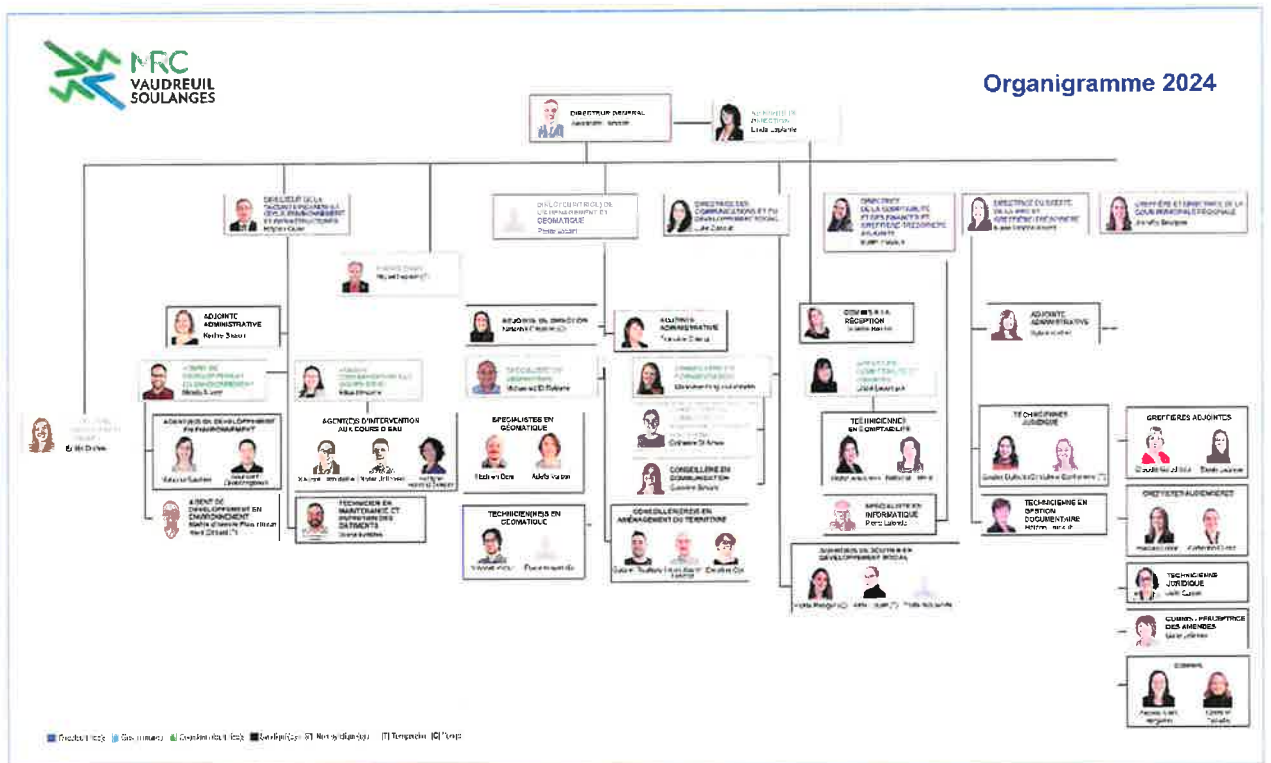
MRC VAUDREUIL SOULANGES

Organigramme 2024

DIRECTEUR GÉNÉRAL
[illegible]

ADJOINTE DE DIRECTION
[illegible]

DIRECTEUR DE LA TARIFICATION DE LA GESTION DE L'ENVIRONNEMENT ET INFRASTRUCTURES
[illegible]

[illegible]

DIRECTEUR DE L'AMÉNAGEMENT ET GÉOMATIQUE
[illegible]

DIRECTRICE DES COMMUNICATIONS ET DU DÉVELOPPEMENT SOCIAL
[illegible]

DIRECTRICE DE LA COMPTABILITÉ ET DES FINANCES ET GREFFIÈRE-TRÉSORIÈRE ADJOINTE
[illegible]

DIRECTRICE DU GREFFE DE LA MRC ET GREFFIÈRE-TRÉSORIÈRE
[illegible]

GREFFIÈRE ET DIRECTRICE DE LA COUR MUNICIPALE RÉGIONALE
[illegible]

ADJOINTE ADMINISTRATIVE
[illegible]

ADJOINTE DE DIRECTION
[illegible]

ADJOINTE ADMINISTRATIVE
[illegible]

COMMIS À LA RÉCEPTION
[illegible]

ADJOINTE ADMINISTRATIVE
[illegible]

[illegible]

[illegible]

SPÉCIALISTE EN GÉOMATIQUE
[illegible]

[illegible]

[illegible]

ADJOINTS EN DÉVELOPPEMENT ENVIRONNEMENT
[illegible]

AGENT(E)S D'INTERVENTION AUX COURS D'EAU
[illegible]

SPÉCIALISTES EN GÉOMATIQUE
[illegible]

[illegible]

CONSEILLÈRE EN COMMUNICATION
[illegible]

TECHNICIENNES EN COMPTABILITÉ
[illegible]

TECHNICIENNES JURIDIQUE
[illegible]

GREFFIÈRES ADJOINTES
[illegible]

AGENT DE DÉVELOPPEMENT EN ENVIRONNEMENT
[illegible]

TECHNICIEN EN MAINTENANCE ET INSPECTION DES BÂTIMENTS
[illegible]

TECHNICIEN(NE)S EN GÉOMATIQUE
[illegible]

CONSEILLER(ÈRE)S EN AMÉNAGEMENT DU TERRITOIRE
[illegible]

SPÉCIALISTE EN INFORMATIQUE
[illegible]

TECHNICIENNE EN GESTION DOCUMENTAIRE
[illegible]

GREFFIÈRES AUDIENCIÈRES
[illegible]

AGENT(E)S DE SOUTIEN EN DÉVELOPPEMENT SOCIAL
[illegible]

TECHNICIENNE JURIDIQUE
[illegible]

COMMIS PERCEPTRICE DES AMENDES
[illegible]

COMMIS
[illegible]

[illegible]